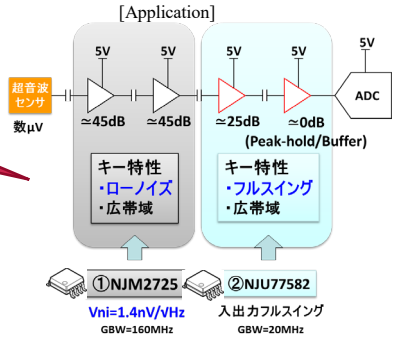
[Application]

超音波センサ

数μV

5V

≃45dB

5V

≃45dB

5V

≃25dB

5V

≃0dB

(Peak-hold/Buffer)

5V

ADC

キー特性
・ローノイズ
・広帯域

キー特性
・フルスイング
・広帯域

①NJM2725

Vni=1.4nV/√Hz

GBW=160MHz

②NJU77582

入出力フルスイング

GBW=20MHz